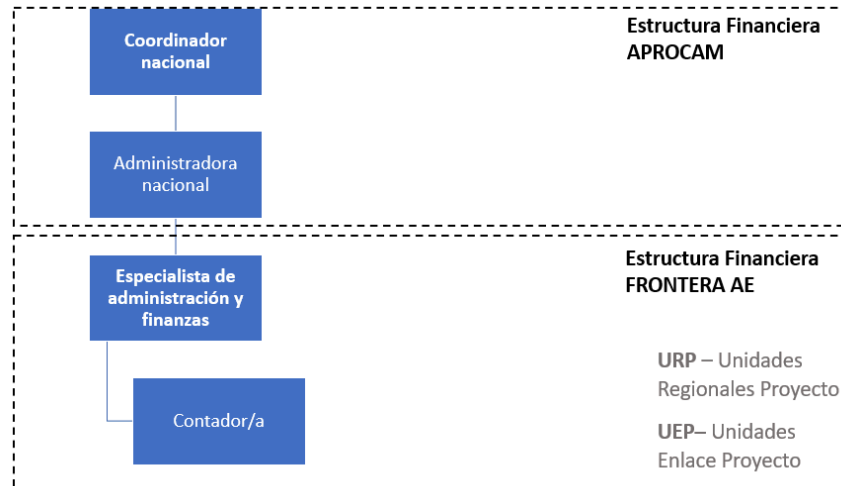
Coordinador nacional

Administradora nacional

Estructura Financiera APROCAM

Especialista de administración y finanzas

Contador/a

Estructura Financiera FRONTERA AE

URP – Unidades Regionales Proyecto

UEP– Unidades Enlace Proyecto